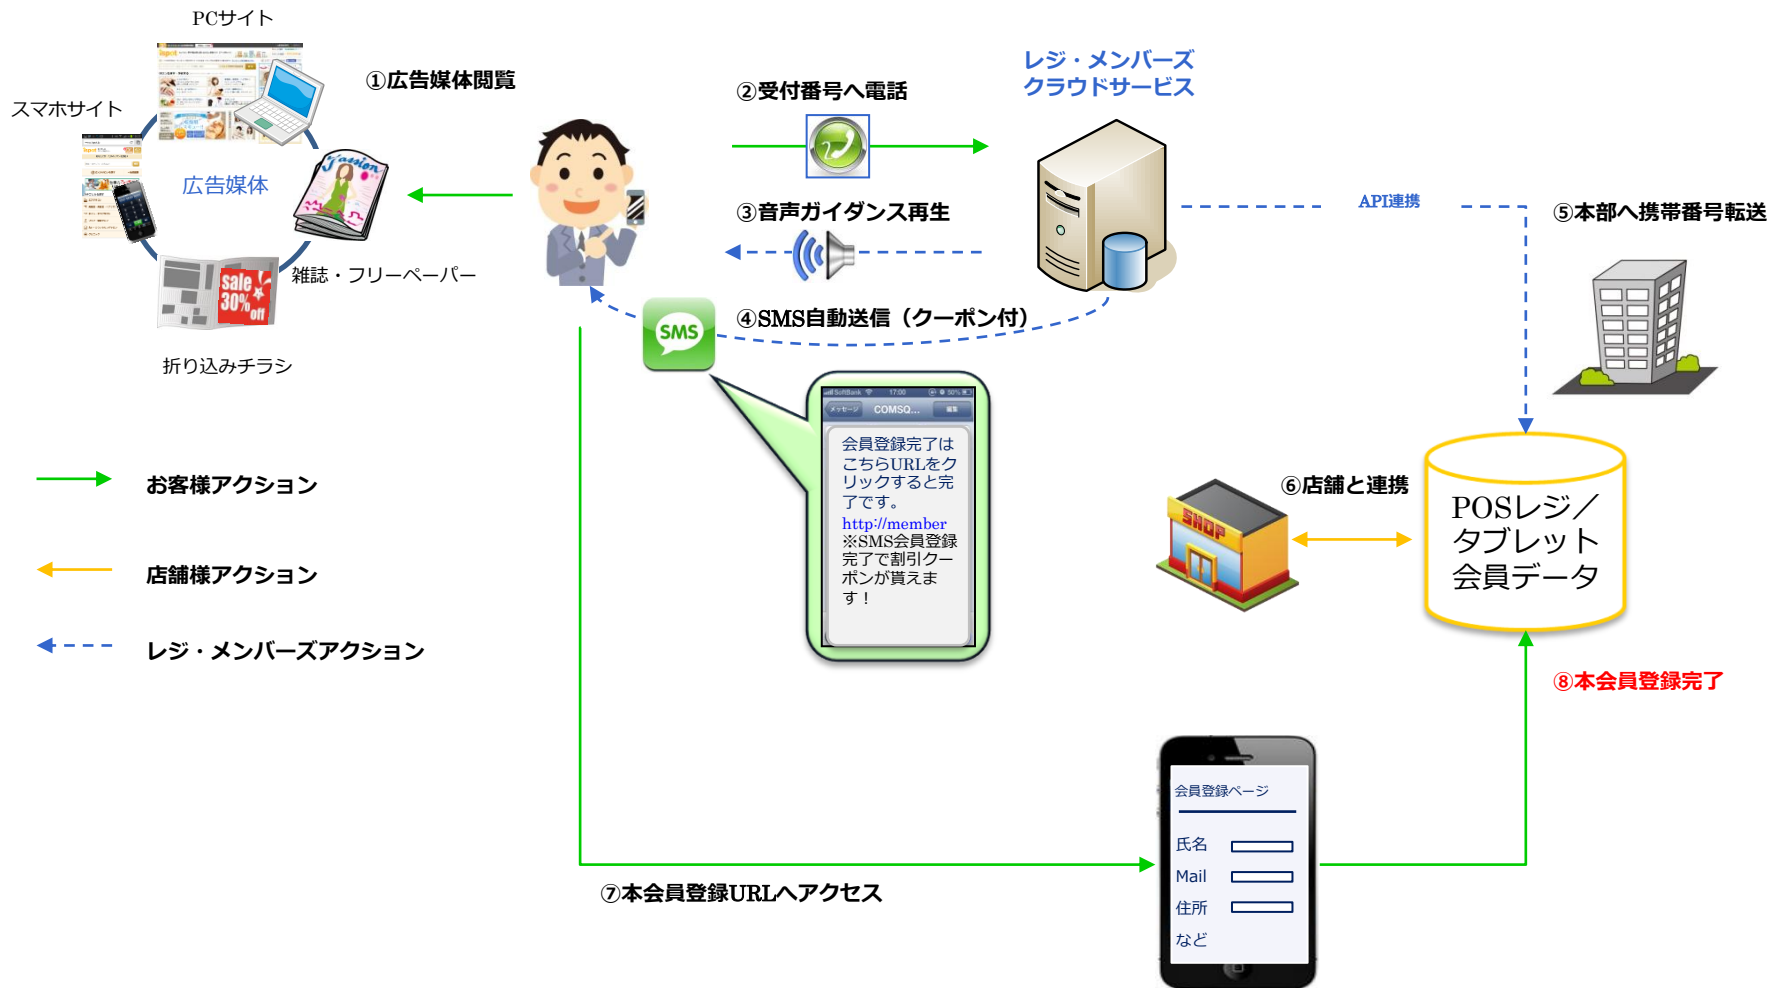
PCサイト

スマホサイト

広告媒体

雑誌・フリーペーパー

折り込みチラシ

①広告媒体閲覧

②受付番号へ電話

レジ・メンバーズ
クラウドサービス

③音声ガイダンス再生

API連携

⑤本部へ携帯番号転送

SMS

④SMS自動送信（クーポン付）

COMSQ...

会員登録完了はこちらURLをクリックすると完了です。
http://member
※SMS会員登録完了で割引クーポンが貰えます！

お客様アクション

店舗様アクション

レジ・メンバーズアクション

⑥店舗と連携

SHOP

POSレジ／
タブレット
会員データ

⑧本会員登録完了

会員登録ページ

氏名
Mail
住所
など

⑦本会員登録URLへアクセス